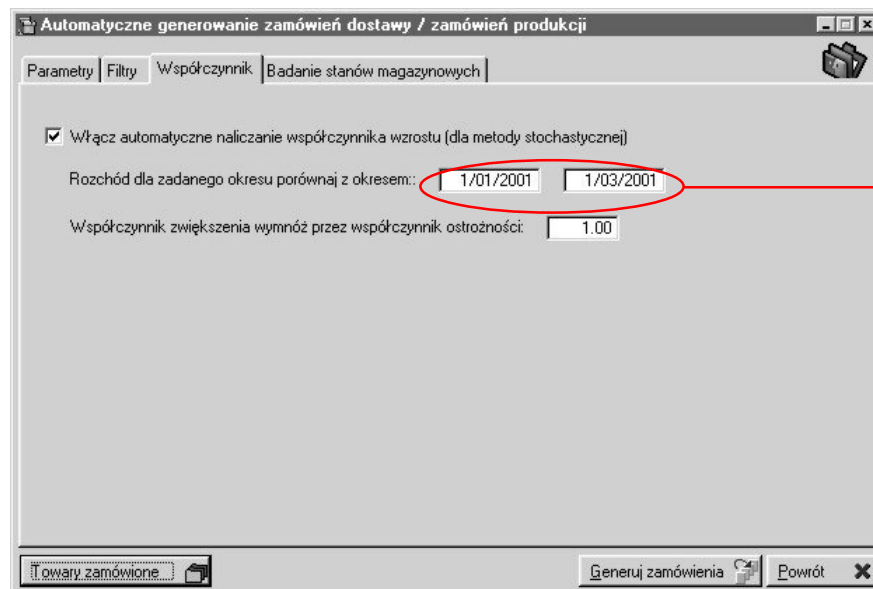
Automatyczne generowanie zamówień dostawy / zamówień produkcji

Parametry | Filtry | Współczynnik | Badanie stanów magazynowych

Włącz automatyczne naliczanie współczynnika wzrostu (dla metody stochastycznej)

Rozchód dla zadanego okresu porównaj z okresem:: 1/01/2001 1/03/2001

Współczynnik zwiększenia wymnóż przez współczynnik ostrożności: 1.00

Towary zamówione

Generuj zamówienia

Powrót